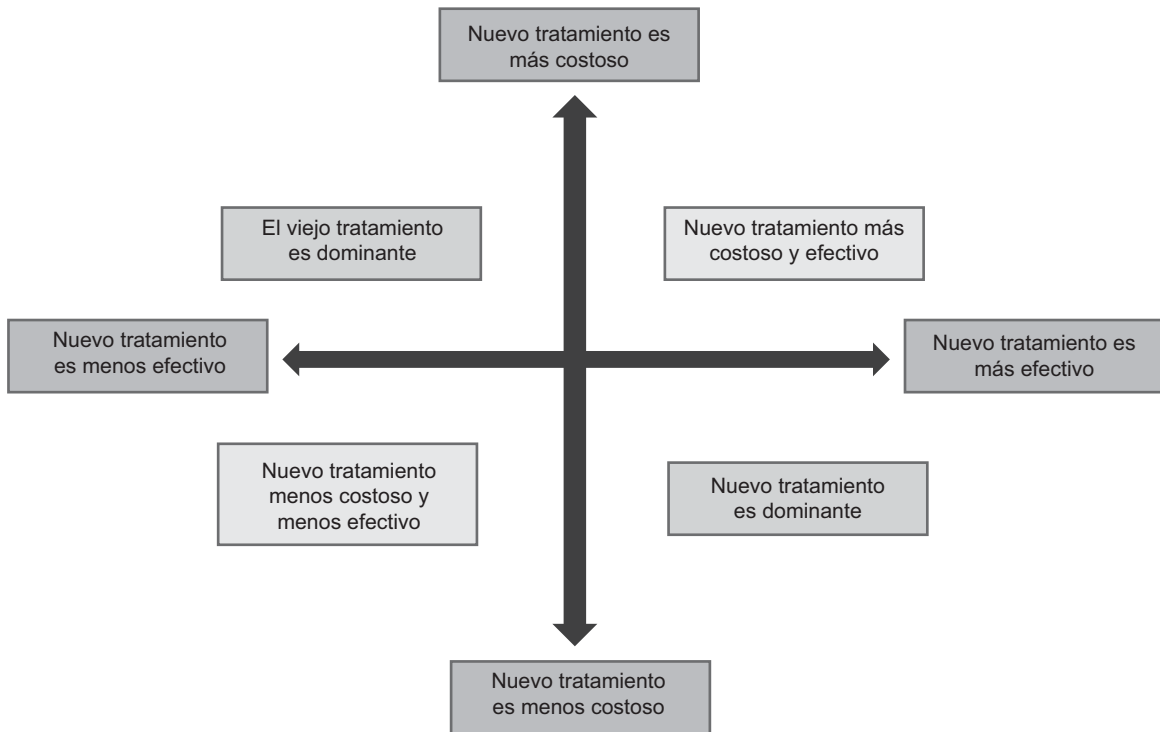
Nuevo tratamiento es más costoso

El viejo tratamiento es dominante

Nuevo tratamiento más costoso y efectivo

Nuevo tratamiento es menos efectivo

Nuevo tratamiento es más efectivo

Nuevo tratamiento menos costoso y menos efectivo

Nuevo tratamiento es dominante

Nuevo tratamiento es menos costoso